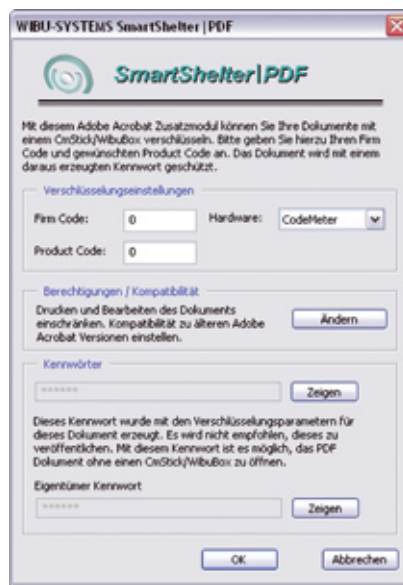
WIBU-SYSTEMS SmartShelter | PDF

SmartShelter|PDF

Mit diesem Adobe Acrobat Zusatzmodul können Sie Ihre Dokumente mit einem CmStick/WibuBox verschlüsseln. Bitte geben Sie hierzu Ihren Firm Code und gewünschten Product Code an. Das Dokument wird mit einem daraus erzeugten Kennwort geschützt.

Verschlüsselungseinstellungen

Firm Code: 0

Hardware: CodeMeter

Product Code: 0

Berechtigungen / Kompatibilität

Drucken und Bearbeiten des Dokuments einschränken. Kompatibilität zu älteren Adobe Acrobat Versionen einstellen.

Ändern

Kennwörter

******

Zeigen

Dieses Kennwort wurde mit den Verschlüsselungsparametern für dieses Dokument erzeugt. Es wird nicht empfohlen, dieses zu veröffentlichen. Mit diesem Kennwort ist es möglich, das PDF Dokument ohne einen CmStick/WibuBox zu öffnen.

Eigentümer Kennwort

******

Zeigen

OK

Abbrechen